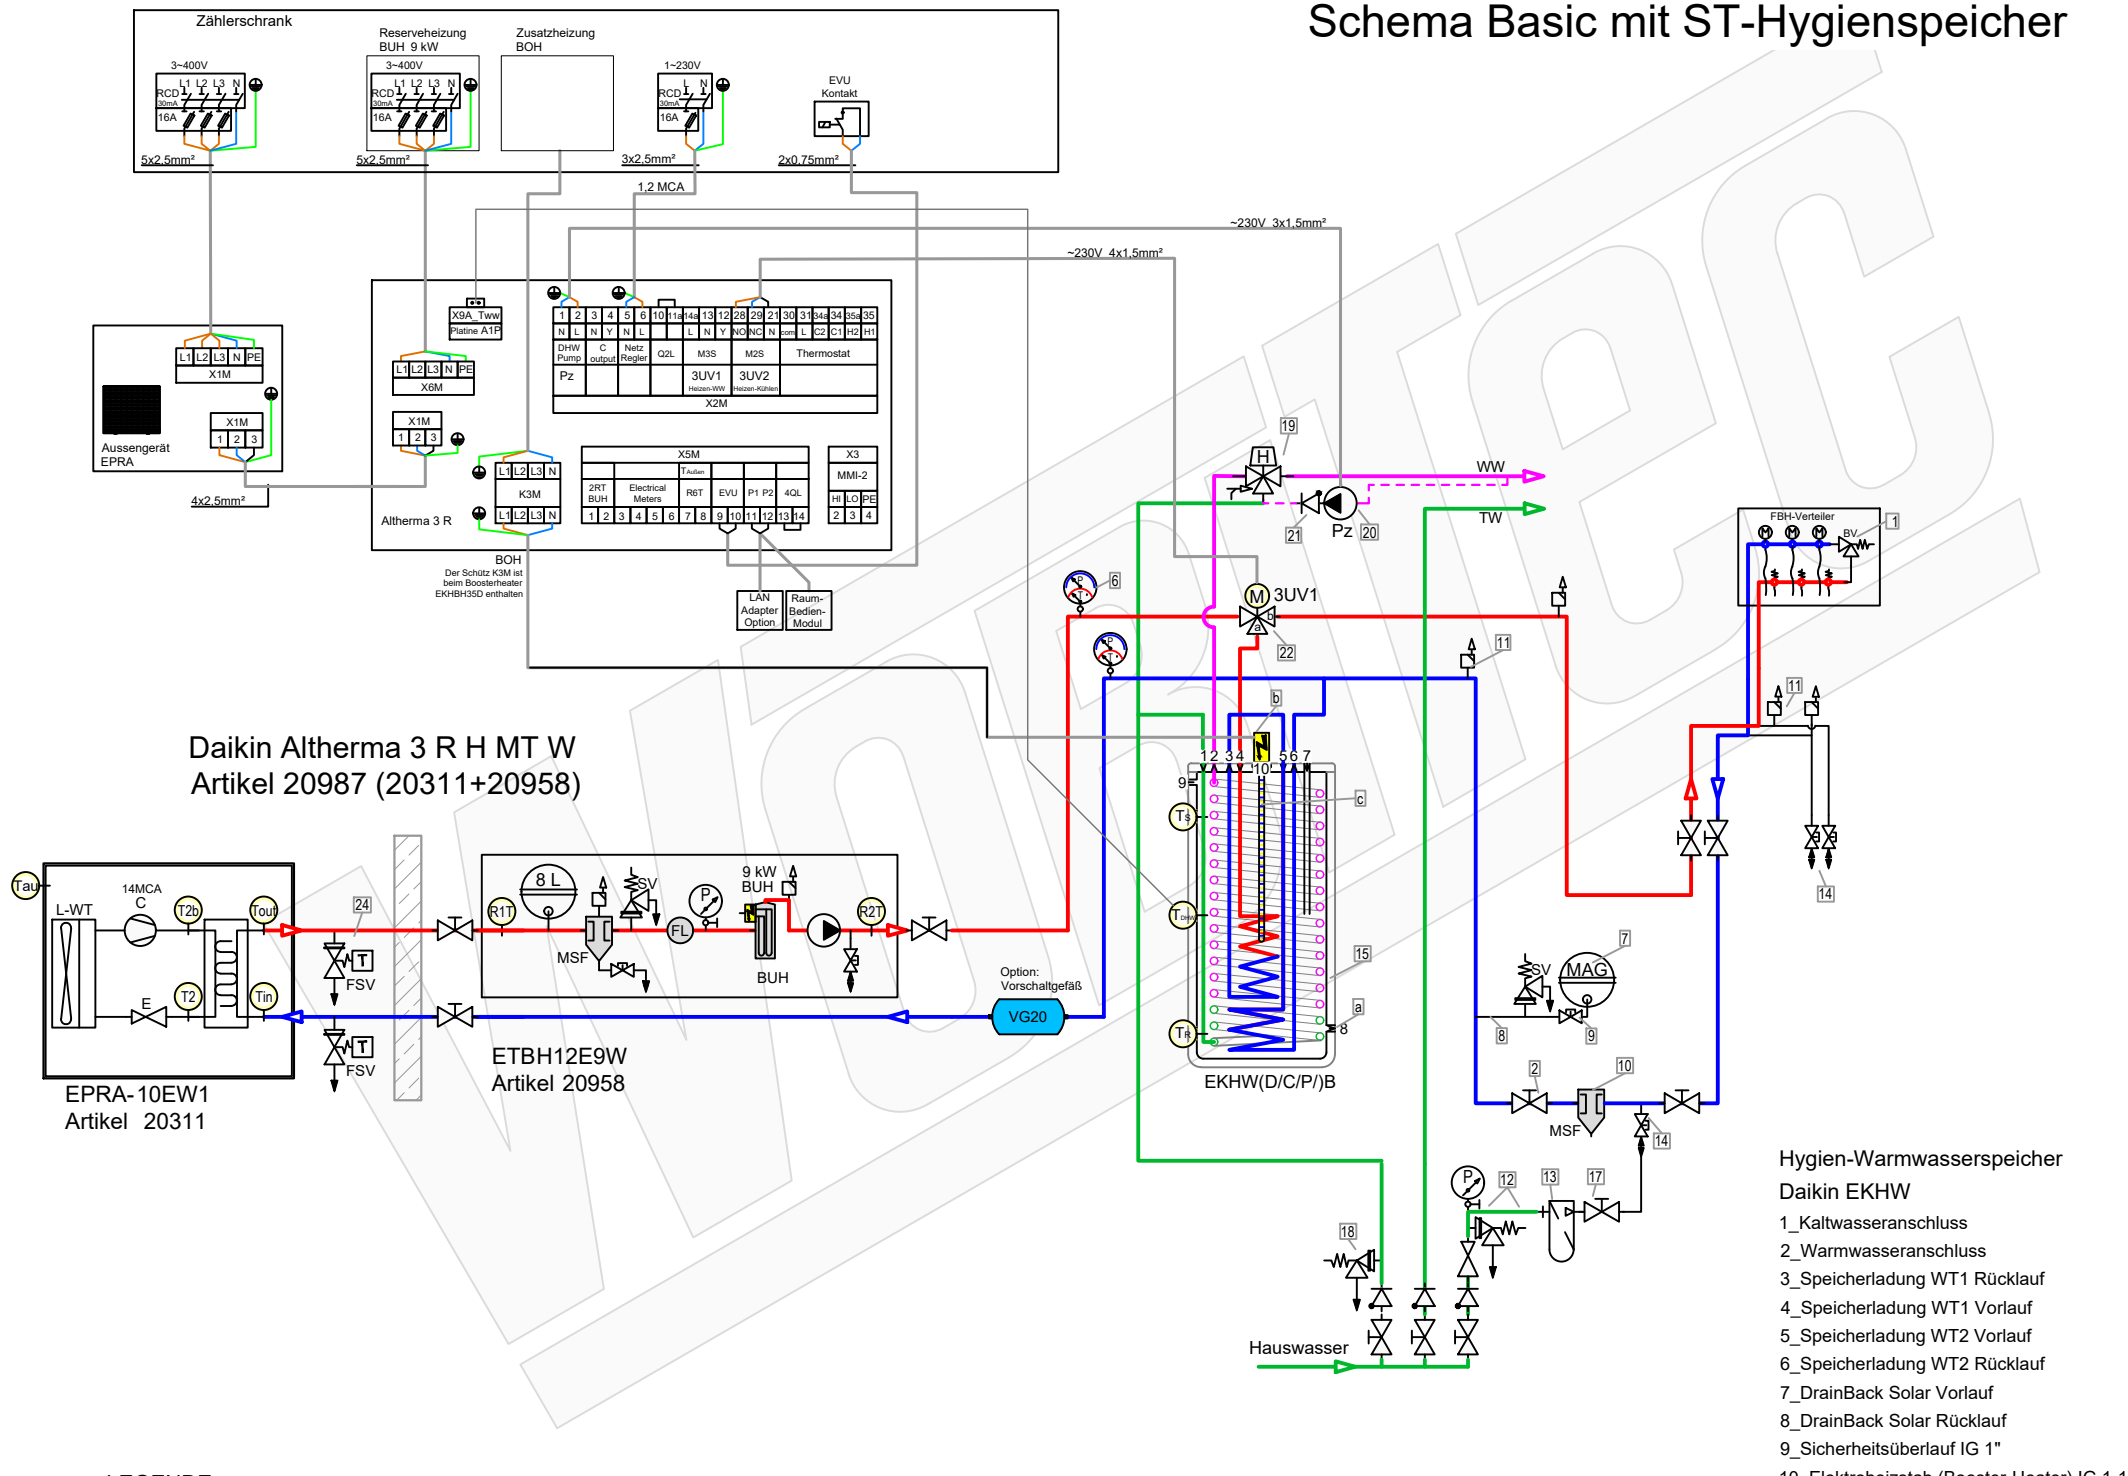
Schema Basic mit ST-Hygienspeicher

Zählerschrank

3~400V
L1 L2 L3 N
RCD 30mA
16A
5x2,5mm²

Reserveheizung BUH 9 kW
3~400V
L1 L2 L3 N
RCD 30mA
16A
5x2,5mm²

Zusatzheizung BOH

1~230V
L N
RCD 30mA
16A
3x2,5mm²

EVU Kontakt
2x0,75mm²

1,2 MCA

~230V 3x1,5mm²
~230V 4x1,5mm²

L1 L2 L3 N PE
X1M
X1M
1 2 3
Aussengerät EPRA
4x2,5mm²

X9A_Tww
Platine A1P
L1 L2 L3 N PE
X6M
X1M
1 2 3

1 2 3 4 5 6 10 11a 14a 13 12 28 29 21 30 31 34a 34 35a 35
N L N Y N L L N Y NO NC N com L C2 C1 H2 H1
DHW Pump C output Netz Regler Q2L M3S M2S Thermostat
Pz 3UV1 Heizen-WW 3UV2 Heizen-Kühlen
X2M

L1 L2 L3 N
K3M
L1 L2 L3 N
Althema 3 R

X5M
2RT BUH Electrical Meters T Außen R6T EVU P1 P2 4QL
1 2 3 4 5 6 7 8 9 10 11 12 13 14

X3
MMI-2
HI LO PE
2 3 4

BOH
Der Schütz K3M ist beim Boosterheater EKHBH35D enthalten

LAN Adapter Option
Raum-Bedien-Modul

19
H
WW
TW
21
Pz
20
6
M 3UV1
22
11
b
1 2 3 4 10 5 6 7
9
c
TS
TDHW
15
a
TR
8
EKHW(D/C/P/)B

FBH-Verteiler
BV
1
11
14

Daikin Altherma 3 R H MT W
Artikel 20987 (20311+20958)

Tau
L-WT
14MCA
C
T2b
Tout
E
T2
Tin
EPRA-10EW1
Artikel 20311

24
FSV
FSV

8 L
R1T
SV
P
9 kW BUH
R2T
MSF
FL
BUH
ETBH12E9W
Artikel 20958

Option: Vorschaltgefäß
VG20

SV
MAG
7
8
9
2
10
MSF
14
P
12
13
17
18
Hauswasser

Hygien-Warmwasserspeicher
Daikin EKHW
1_Kaltwasseranschluss
2_Warmwasseranschluss
3_Speicherladung WT1 Rücklauf
4_Speicherladung WT1 Vorlauf
5_Speicherladung WT2 Vorlauf
6_Speicherladung WT2 Rücklauf
7_DrainBack Solar Vorlauf
8_DrainBack Solar Rücklauf
9_Sicherheitsüberlauf IG 1"
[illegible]